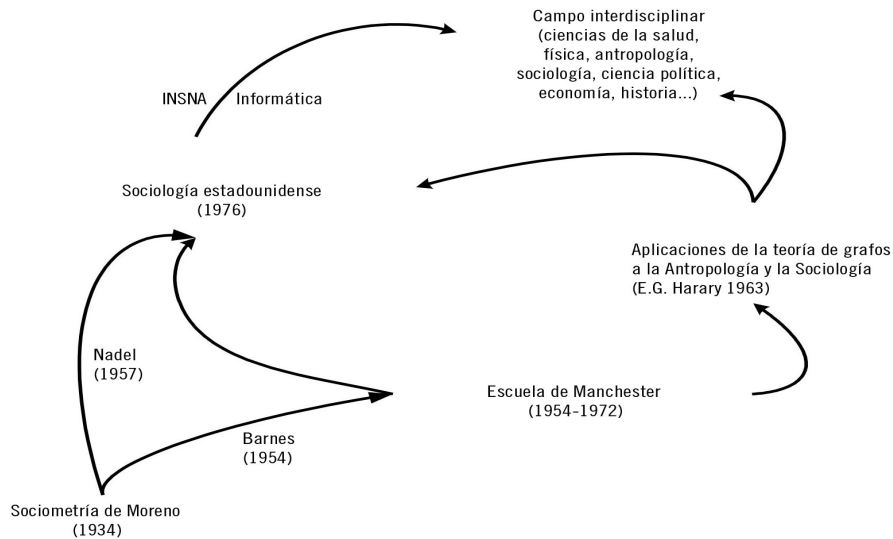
Campo interdisciplinar (ciencias de la salud, física, antropología, sociología, ciencia política, economía, historia...)

INSNA

Informática

Sociología estadounidense (1976)

Aplicaciones de la teoría de grafos a la Antropología y la Sociología (E.G. Harary 1963)

Nadel (1957)

Escuela de Manchester (1954-1972)

Barnes (1954)

Sociometría de Moreno (1934)